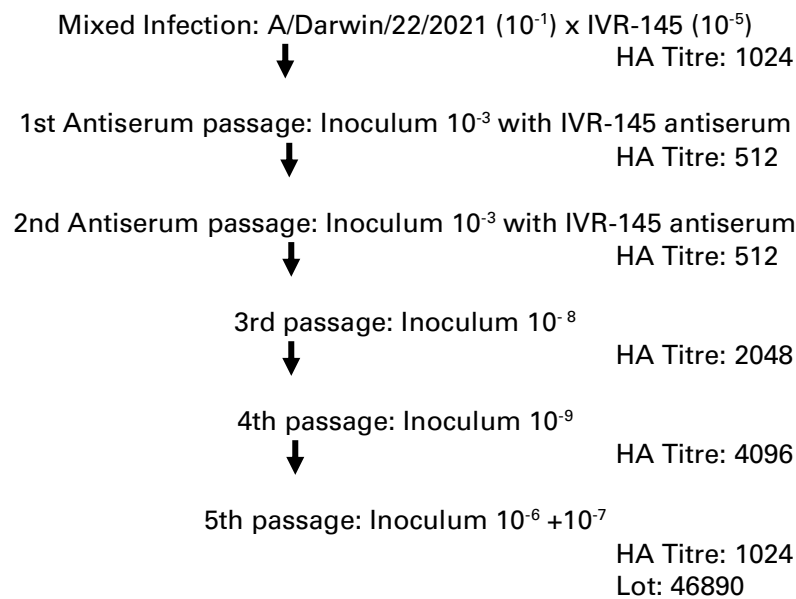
Mixed Infection: A/Darwin/22/2021 ($10^{-1}$) x IVR-145 ($10^{-5}$)
HA Titre: 1024

1st Antiserum passage: Inoculum $10^{-3}$ with IVR-145 antiserum
HA Titre: 512

2nd Antiserum passage: Inoculum $10^{-3}$ with IVR-145 antiserum
HA Titre: 512

3rd passage: Inoculum $10^{-8}$
HA Titre: 2048

4th passage: Inoculum $10^{-9}$
HA Titre: 4096

5th passage: Inoculum $10^{-6}+10^{-7}$
HA Titre: 1024
Lot: 46890